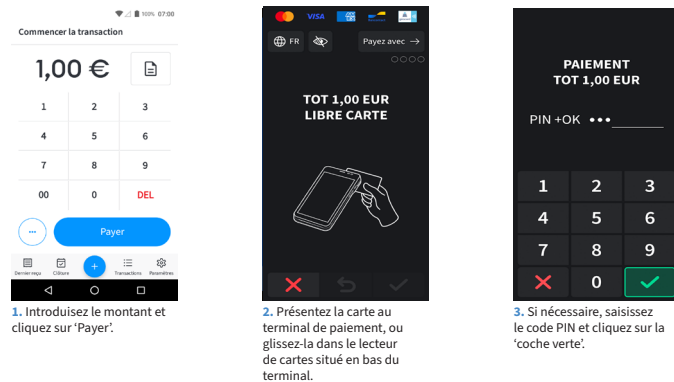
100% 07:00

Commencer la transaction

1,00 €

| 1 | 2 | 3 |
|---|---|---|
| 4 | 5 | 6 |
| 7 | 8 | 9 |
| 00 | 0 | DEL |

···

Payer

Dernier reçu Clôture Transactions Paramètres

1. Introduisez le montant et cliquez sur 'Payer'.

VISA

FR

Payez avec

TOT 1,00 EUR
LIBRE CARTE

2. Présentez la carte au terminal de paiement, ou glissez-la dans le lecteur de cartes situé en bas du terminal.

PAIEMENT
TOT 1,00 EUR

PIN +OK •••

| 1 | 2 | 3 |
|---|---|---|
| 4 | 5 | 6 |
| 7 | 8 | 9 |
| ✕ | 0 | ✓ |

3. Si nécessaire, saisissez le code PIN et cliquez sur la 'coche verte'.